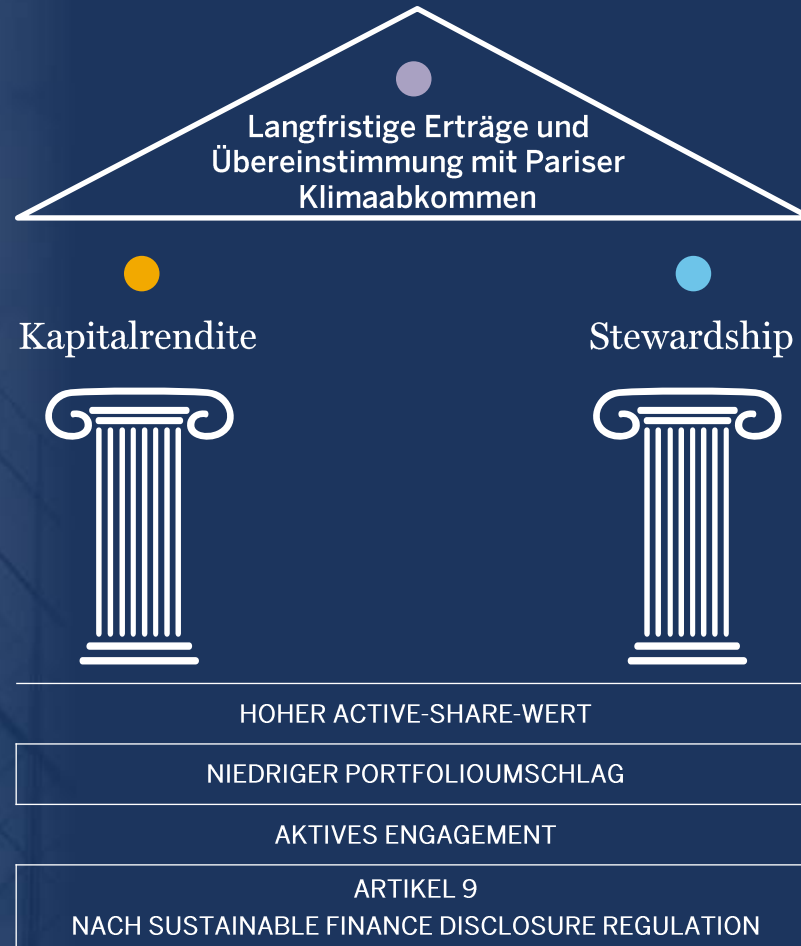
Langfristige Erträge und Übereinstimmung mit Pariser Klimaabkommen

Kapitalrendite

Stewardship

HOHER ACTIVE-SHARE-WERT

NIEDRIGER PORTFOLIOUMSCHLAG

AKTIVES ENGAGEMENT

ARTIKEL 9
NACH SUSTAINABLE FINANCE DISCLOSURE REGULATION